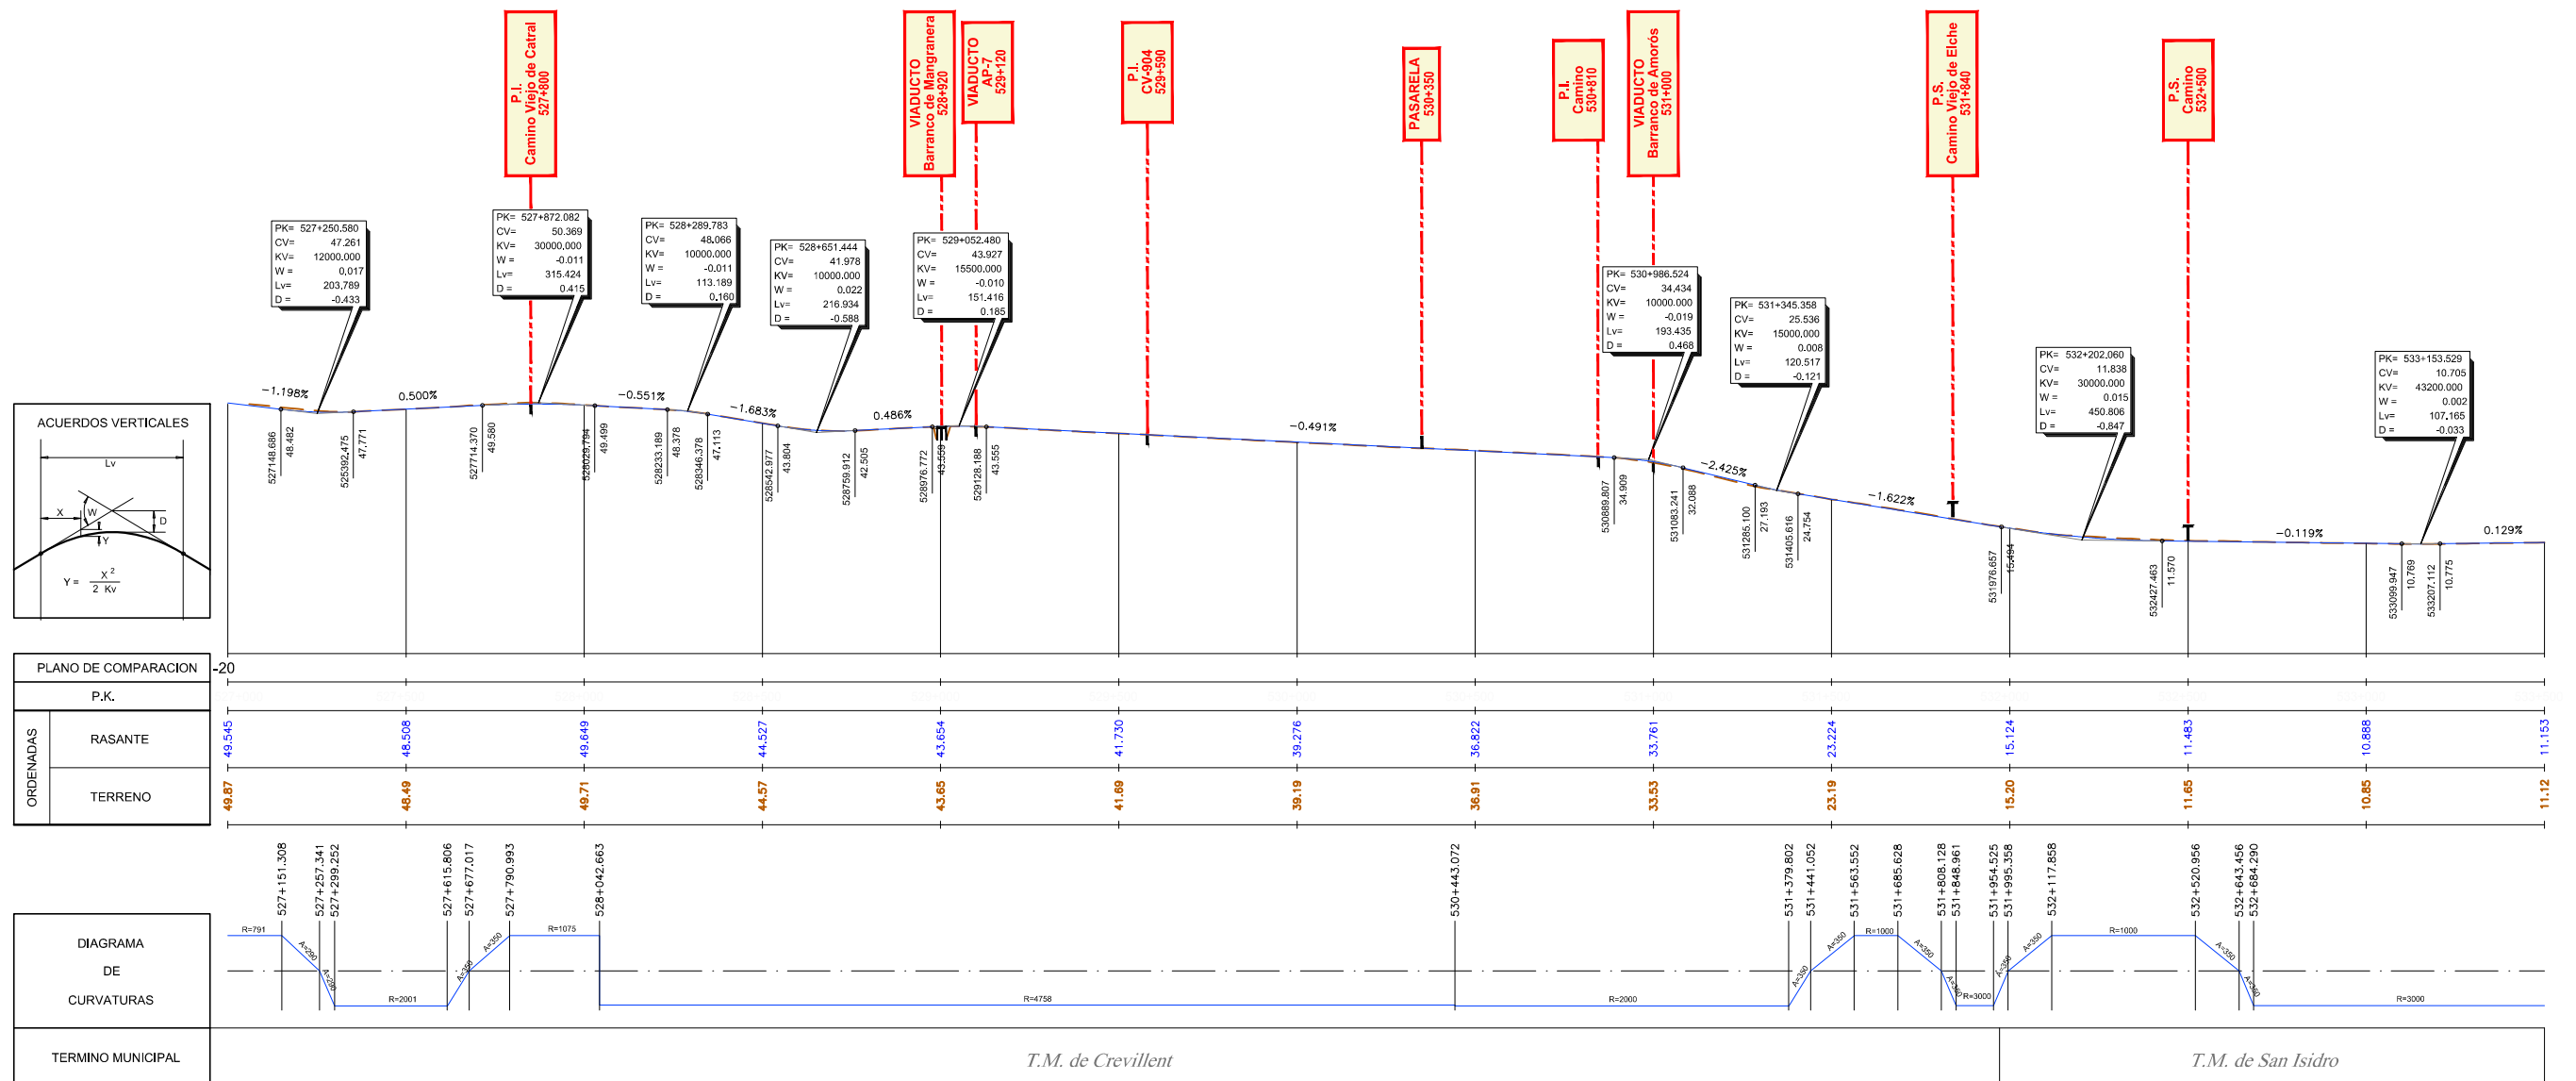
P.I.
Camino Viejo de Catral
527+800

VIADUCTO
Barranco de Mangranera
528+920

VIADUCTO
AP-7
529+120

P.I.
CV-904
529+590

PASARELA
530+350

P.I.
Camino
530+810

VIADUCTO
Barranco de Amorós
531+000

P.S.
Camino Viejo de Elche
531+840

P.S.
Camino
532+500

PK= 527+250.580
CV= 47.261
KV= 12000.000
W = 0,017
Lv= 203,789
D = -0.433

PK= 527+872.082
CV= 50.369
KV= 30000,000
W = -0.011
Lv= 315.424
D = 0.415

PK= 528+289.783
CV= 48.066
KV= 10000.000
W = -0.011
Lv= 113.189
D = 0.160

PK= 528+651.444
CV= 41.978
KV= 10000.000
W = 0.022
Lv= 216.934
D = -0.588

PK= 529+052.480
CV= 43.927
KV= 15500.000
W = -0.010
Lv= 151.416
D = 0.185

PK= 530+986.524
CV= 34,434
KV= 10000.000
W = -0,019
Lv= 193.435
D = 0.468

PK= 531+345.358
CV= 25.536
KV= 15000,000
W = 0.008
Lv= 120.517
D = -0.121

PK= 532+202,060
CV= 11.838
KV= 30000.000
W = 0.015
Lv= 450.806
D = -0.847

PK= 533+153.529
CV= 10.705
KV= 43200.000
W = 0.002
Lv= 107.165
D = -0.033

-1.198%
0.500%
-0.551%
-1.683%
0.486%
-0.491%
-2.425%
-1.622%
-0.119%
0.129%

527148.686 48.482
525392.475 47.771
527714.370 49.580
528029.794 49.499
528233.189 48.378
528346.378 47.113
528542.977 43.804
528759.912 42.505
528976.772 43.559
529128.188 43.555
530889.807 34.909
531083.241 32.088
531285.100 27.193
531405.616 24.754
531976.657 15.494
532427.463 11.570
533099.947 10.769
533207.112 10.775

ACUERDOS VERTICALES
Lv
X
W
D
Y
Y = $\frac{X^2}{2 \; Kv}$

PLANO DE COMPARACION
-20
P.K.
ORDENADAS
RASANTE
TERRENO

| RASANTE | 49.545 | 48.508 | 49.649 | 44.527 | 43.654 | 41.730 | 39.276 | 36.822 | 33.761 | 23.224 | 15.124 | 11.483 | 10.888 | 11.153 |
|---|---|---|---|---|---|---|---|---|---|---|---|---|---|---|
| TERRENO | 49.87 | 48.49 | 49.71 | 44.57 | 43.65 | 41.89 | 39.19 | 36.91 | 33.53 | 23.19 | 15.20 | 11.65 | 10.85 | 11.12 |

527+151.308
527+257.341
527+299.252
527+615.806
527+677.017
527+790.993
528+042.663
530+443.072
531+379.802
531+441.052
531+563.552
531+685.628
531+808.128
531+848.961
531+954.525
531+995.358
532+117.858
532+520.956
532+643.456
532+684.290

DIAGRAMA
DE
CURVATURAS
R=791
A=290
A=290
R=2001
A=350
A=350
R=1075
R=4758
R=2000
A=350
A=350
R=1000
A=350
A=350
R=3000
A=350
A=350
R=1000
A=350
A=350
R=3000

TERMINO MUNICIPAL
T.M. de Crevillent
T.M. de San Isidro